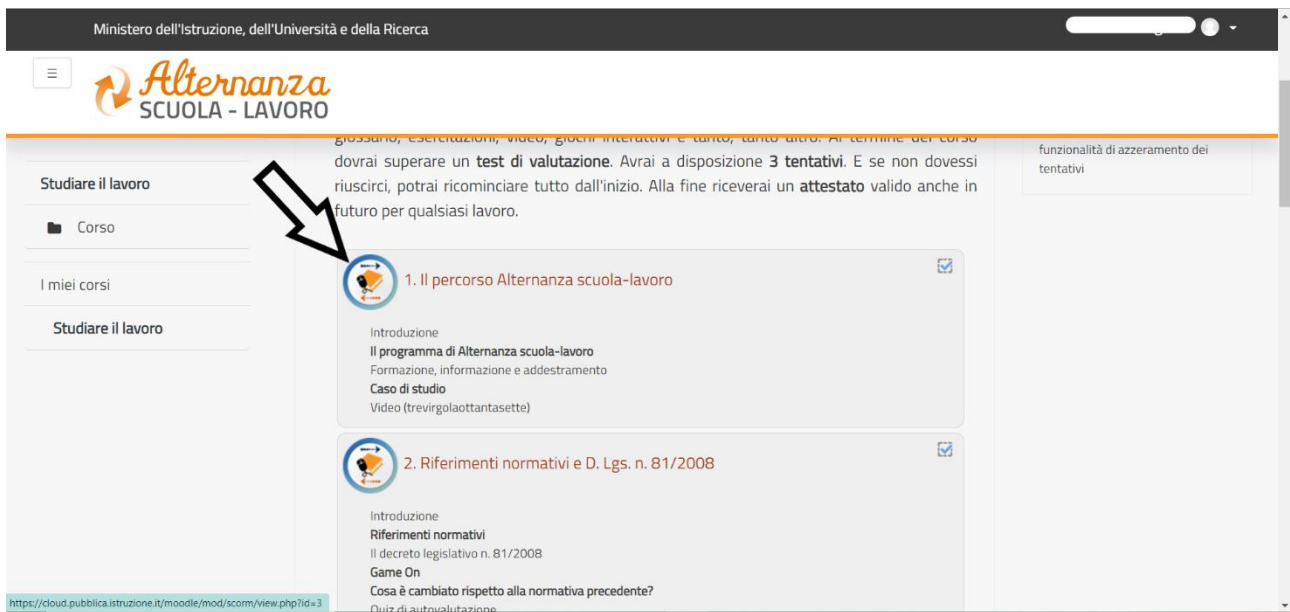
Ministero dell'Istruzione, dell'Università e della Ricerca

Alternanza SCUOLA - LAVORO

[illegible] dovrai superare un **test di valutazione**. Avrai a disposizione **3 tentativi**. E se non dovessi riuscirci, potrai ricominciare tutto dall'inizio. Alla fine riceverai un **attestato** valido anche in futuro per qualsiasi lavoro.

funzionalità di azzeramento dei tentativi

Studiare il lavoro

Corso

I miei corsi

Studiare il lavoro

1. Il percorso Alternanza scuola-lavoro

Introduzione
Il programma di Alternanza scuola-lavoro
Formazione, informazione e addestramento
Caso di studio
Video (trevirgolaottantasette)

2. Riferimenti normativi e D. Lgs. n. 81/2008

Introduzione
Riferimenti normativi
Il decreto legislativo n. 81/2008
Game On
Cosa è cambiato rispetto alla normativa precedente?
Quiz di autovalutazione

https://cloud.pubblica.istruzione.it/moodle/mod/scorm/view.php?id=3